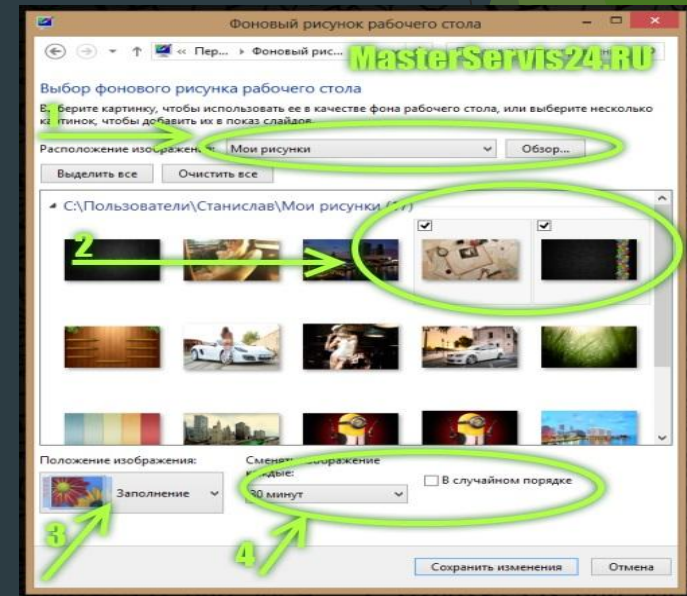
Фоновый рисунок рабочего стола

« Пер... › Фоновый рис...

MasterServis24.RU

Выбор фонового рисунка рабочего стола

В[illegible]берите картинку, чтобы использовать ее в качестве фона рабочего стола, или выберите несколько ка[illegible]тинок, чтобы добавить их в показ слайдов.

Расположение изображен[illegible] Мои рисунки Обзор...

Выделить все Очистить все

C:\Пользователи\Станислав\Мои рисунки ([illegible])

2

Положение изображения:

Заполнение

3

Сменя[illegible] изображение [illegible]ждые:

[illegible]0 минут

В случайном порядке

4

Сохранить изменения Отмена